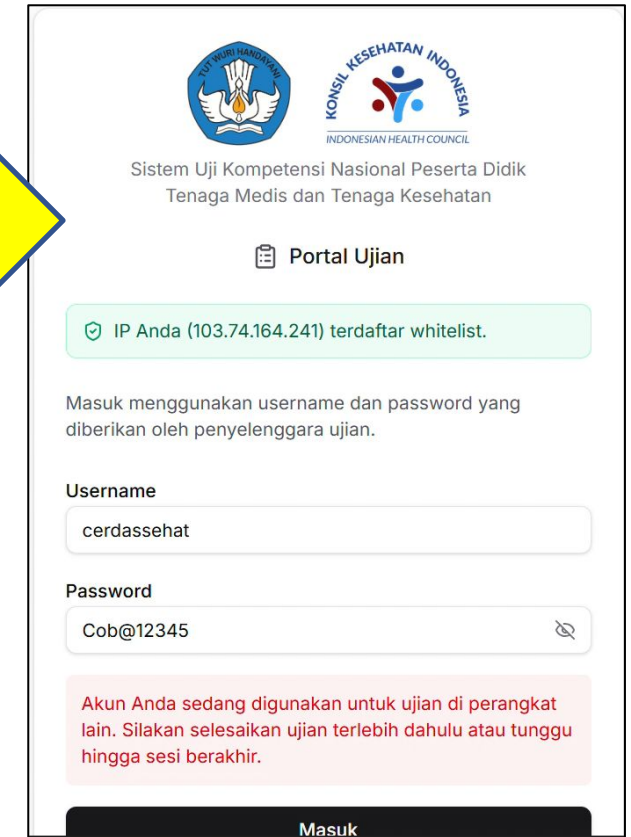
TUT WURI HANDAYANI

KONSIL KESEHATAN INDONESIA
INDONESIAN HEALTH COUNCIL

Sistem Uji Kompetensi Nasional Peserta Didik Tenaga Medis dan Tenaga Kesehatan

Portal Ujian

IP Anda (103.74.164.241) terdaftar whitelist.

Masuk menggunakan username dan password yang diberikan oleh penyelenggara ujian.

Username
cerdassehat

Password
Cob@12345

Akun Anda sedang digunakan untuk ujian di perangkat lain. Silakan selesaikan ujian terlebih dahulu atau tunggu hingga sesi berakhir.

Masuk